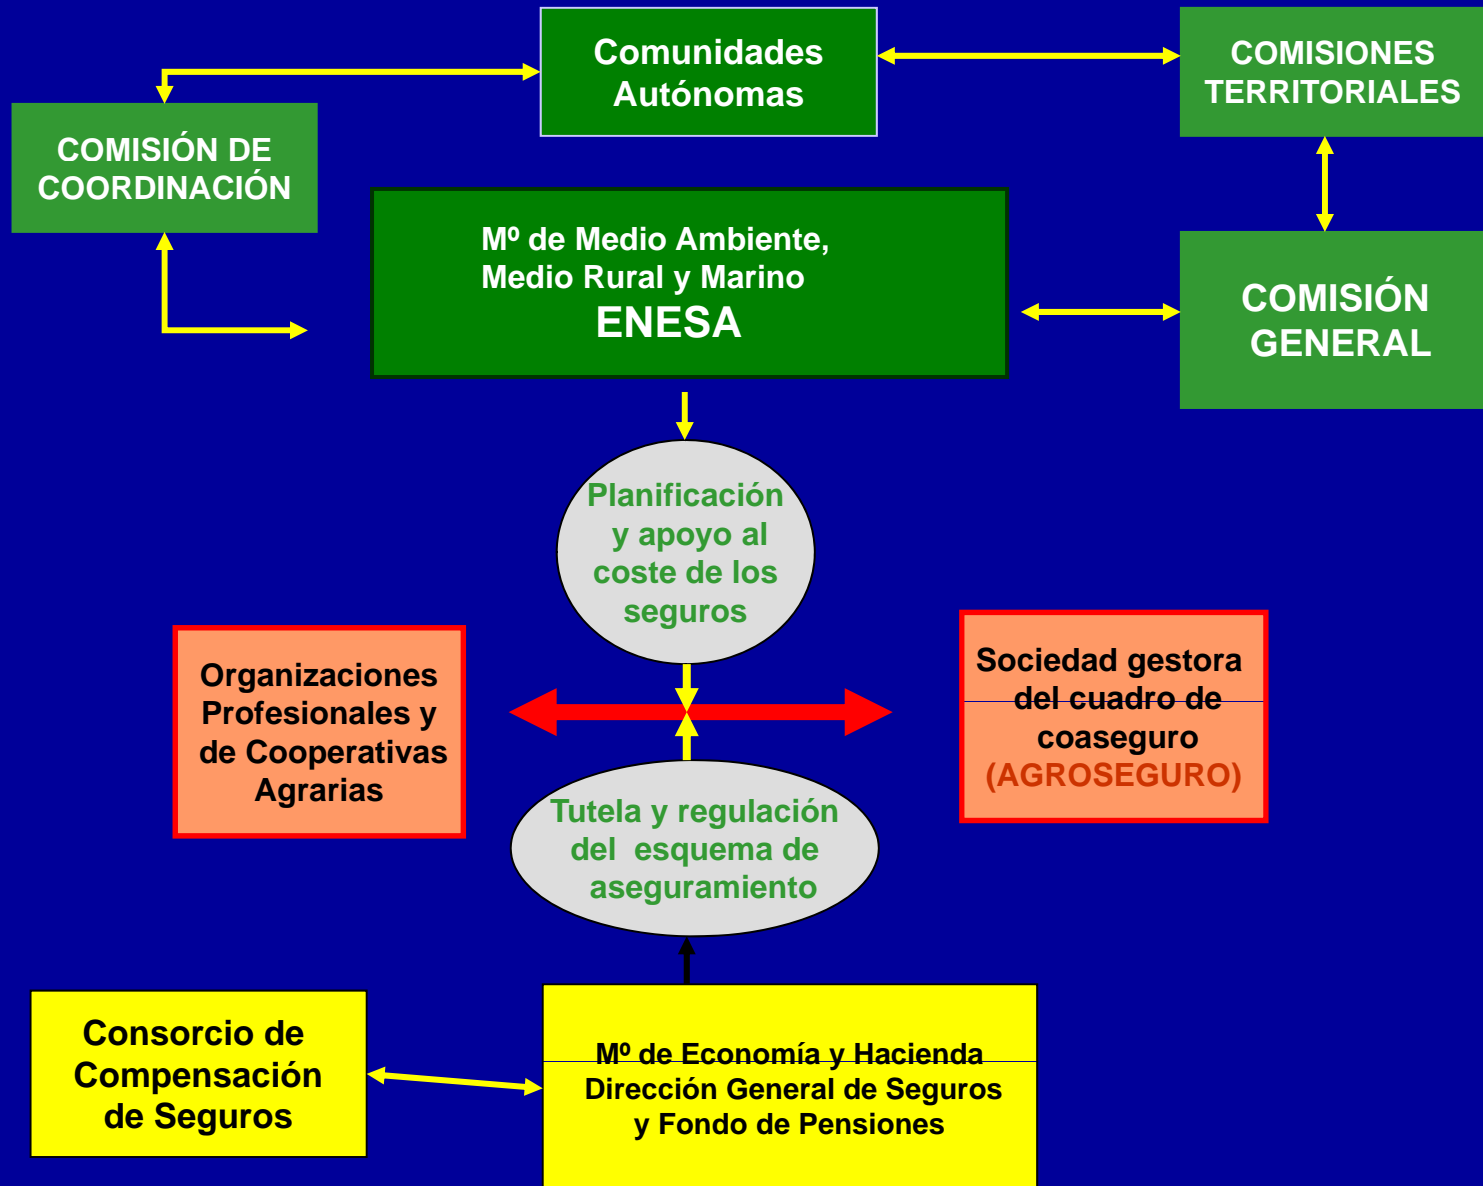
Comunidades Autónomas

COMISIONES TERRITORIALES

COMISIÓN DE COORDINACIÓN

Mº de Medio Ambiente, Medio Rural y Marino
ENESA

COMISIÓN GENERAL

Planificación y apoyo al coste de los seguros

Organizaciones Profesionales y de Cooperativas Agrarias

Sociedad gestora del cuadro de coaseguro (AGROSEGURO)

Tutela y regulación del esquema de aseguramiento

Consorcio de Compensación de Seguros

Mº de Economía y Hacienda
Dirección General de Seguros y Fondo de Pensiones